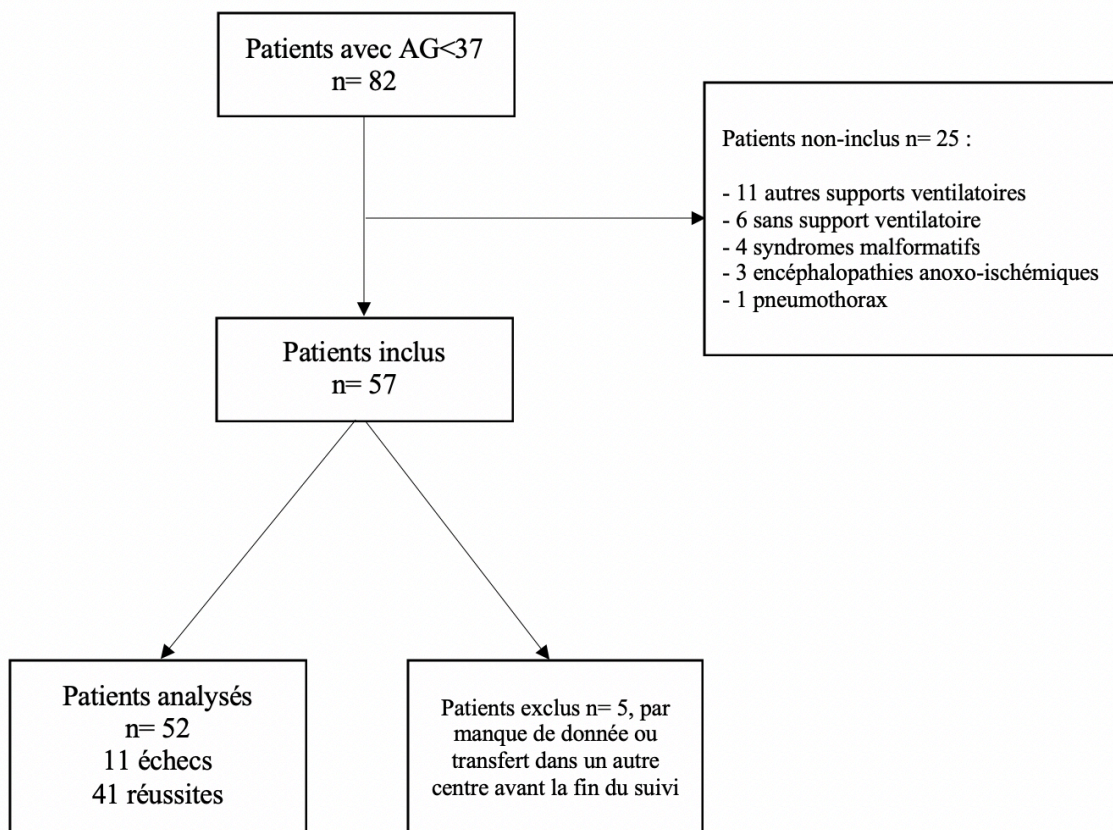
Patients avec AG<37
n= 82

Patients non-inclus n= 25 :

- 11 autres supports ventilatoires
- 6 sans support ventilatoire
- 4 syndromes malformatifs
- 3 encéphalopathies anoxo-ischémiques
- 1 pneumothorax

Patients inclus
n= 57

Patients analysés
n= 52
11 échecs
41 réussites

Patients exclus n= 5, par manque de donnée ou transfert dans un autre centre avant la fin du suivi